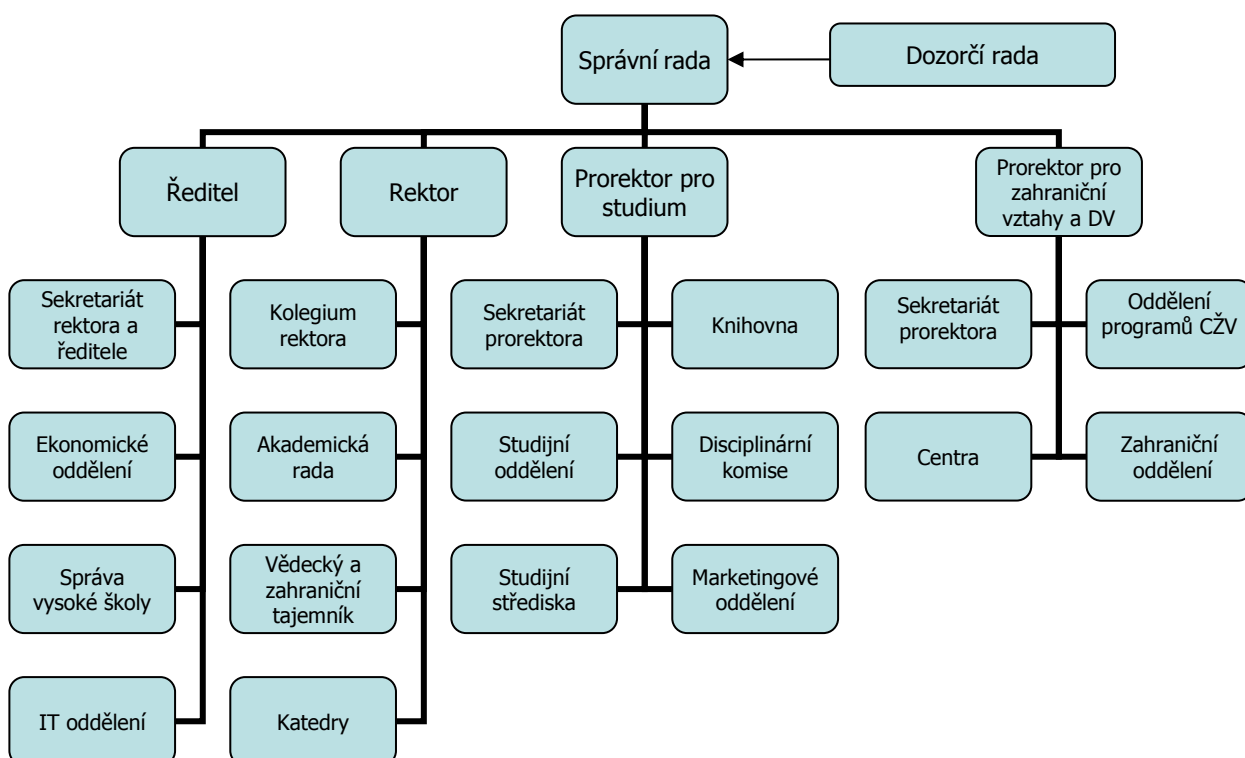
Správní rada

Dozorčí rada

Ředitel

Rektor

Prorektor pro studium

Prorektor pro zahraniční vztahy a DV

Sekretariát rektora a ředitele

Ekonomické oddělení

Správa vysoké školy

IT oddělení

Kolegium rektora

Akademická rada

Vědecký a zahraniční tajemník

Katedry

Sekretariát prorektora

Knihovna

Studijní oddělení

Disciplinární komise

Studijní střediska

Marketingové oddělení

Sekretariát prorektora

Oddělení programů CŽV

Centra

Zahraniční oddělení